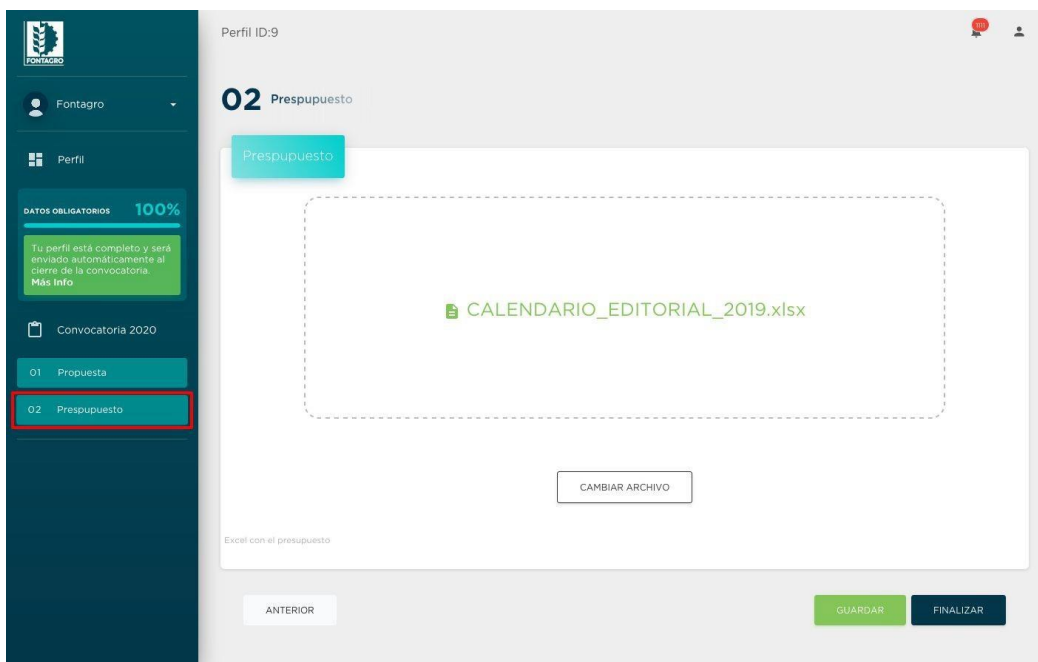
FONTAGRO

Fontagro

Perfil

DATOS OBLIGATORIOS 100%

Tu perfil está completo y será enviado automáticamente al cierre de la convocatoria. Más Info

Convocatoria 2020

01 Propuesta

02 Prespupuesto

Perfil ID:9

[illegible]

02 Prespupuesto

Prespupuesto

CALENDARIO_EDITORIAL_2019.xlsx

CAMBIAR ARCHIVO

Excel con el presupuesto

ANTERIOR

GUARDAR

FINALIZAR